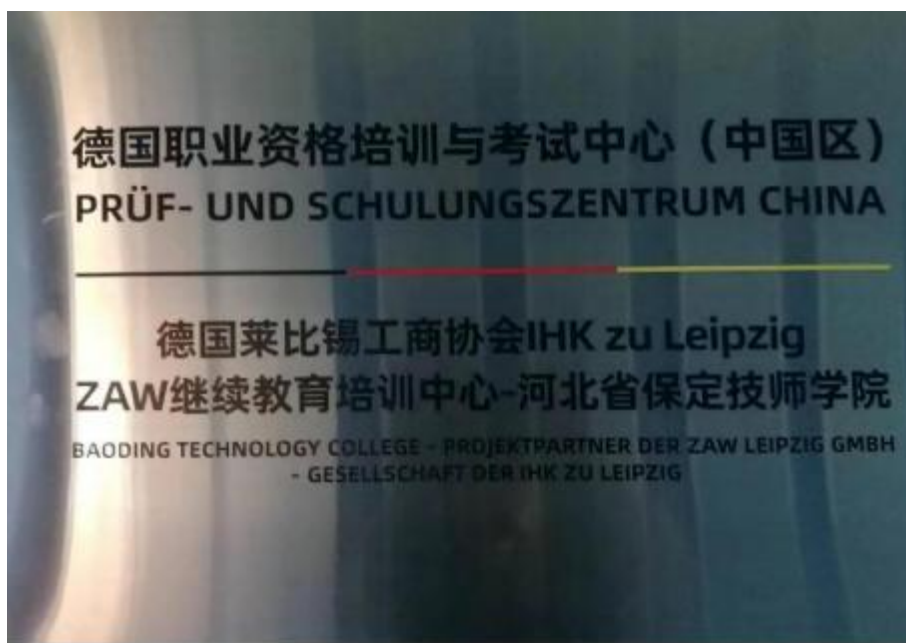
德国职业资格培训与考试中心（中国区）
PRÜF- UND SCHULUNGSZENTRUM CHINA

德国莱比锡工商协会IHK zu Leipzig
ZAW继续教育培训中心-河北省保定技师学院
BAODING TECHNOLOGY COLLEGE - PROJEKTPARTNER DER ZAW LEIPZIG GMBH - GESELLSCHAFT DER IHK ZU LEIPZIG